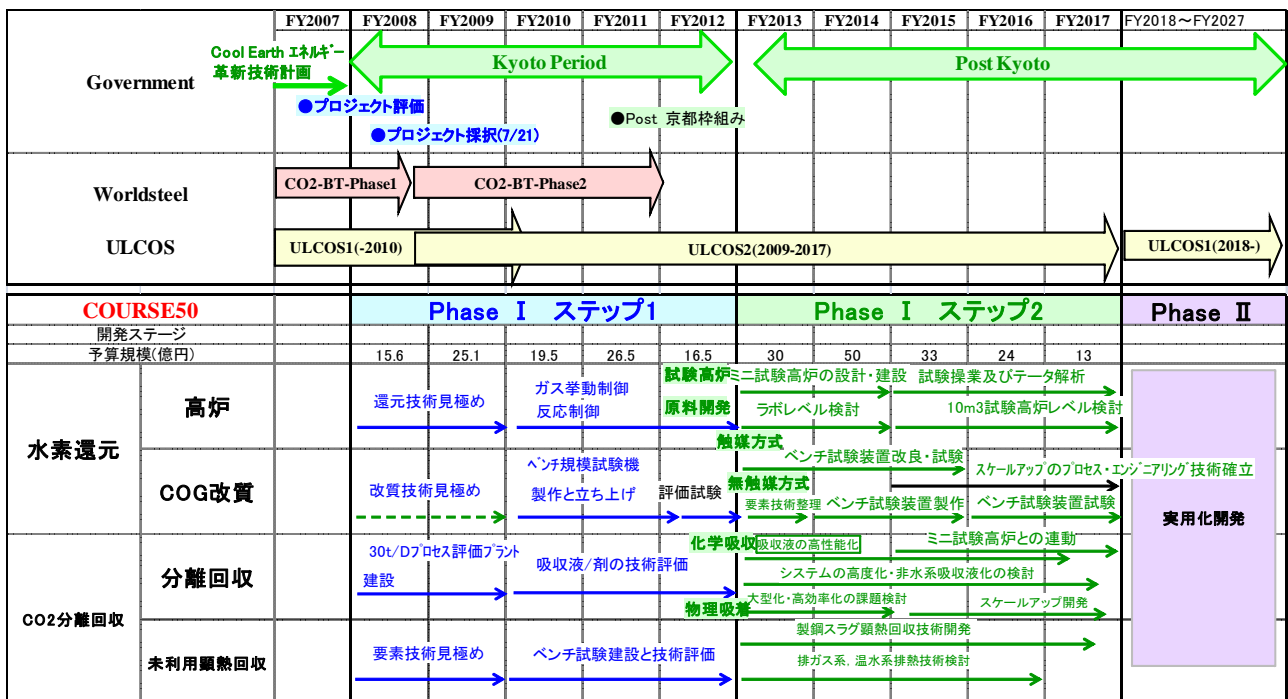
| | | FY2007 | FY2008 | FY2009 | FY2010 | FY2011 | FY2012 | FY2013 | FY2014 | FY2015 | FY2016 | FY2017 | FY2018～FY2027 |
|---|---|---|---|---|---|---|---|---|---|---|---|---|---|

Government

Cool Earth エネルギー革新技術計画

Kyoto Period

Post Kyoto

●プロジェクト評価

●プロジェクト採択(7/21)

●Post 京都枠組み

Worldsteel

CO2-BT-Phase1

CO2-BT-Phase2

ULCOS

ULCOS1(-2010)

ULCOS2(2009-2017)

ULCOS1(2018-)

COURSE50

Phase Ⅰ ステップ1

Phase Ⅰ ステップ2

Phase Ⅱ

開発ステージ

予算規模(億円)

15.6 25.1 19.5 26.5 16.5 30 50 33 24 13

水素還元

高炉

還元技術見極め

ガス挙動制御

反応制御

試験高炉

ミニ試験高炉の設計・建設

試験操業及びデータ解析

原料開発

ラボレベル検討

10m3試験高炉レベル検討

COG改質

触媒方式

ベンチ試験装置改良・試験

スケールアップのプロセス・エンジニアリング技術確立

改質技術見極め

ﾍﾞﾝﾁ規模試験機

製作と立ち上げ

評価試験

無触媒方式

要素技術整理

ベンチ試験装置製作

ベンチ試験装置試験

実用化開発

CO2分離回収

分離回収

30t/Dﾌﾟﾛｾｽ評価ﾌﾟﾗﾝﾄ

建設

吸収液/剤の技術評価

化学吸収

吸収液の高性能化

ミニ試験高炉との連動

システムの高度化・非水系吸収液化の検討

物理吸着

大型化・高効率化の課題検討

スケールアップ開発

未利用顕熱回収

要素技術見極め

ベンチ試験建設と技術評価

製鋼スラグ顕熱回収技術開発

排ガス系, 温水系排熱技術検討